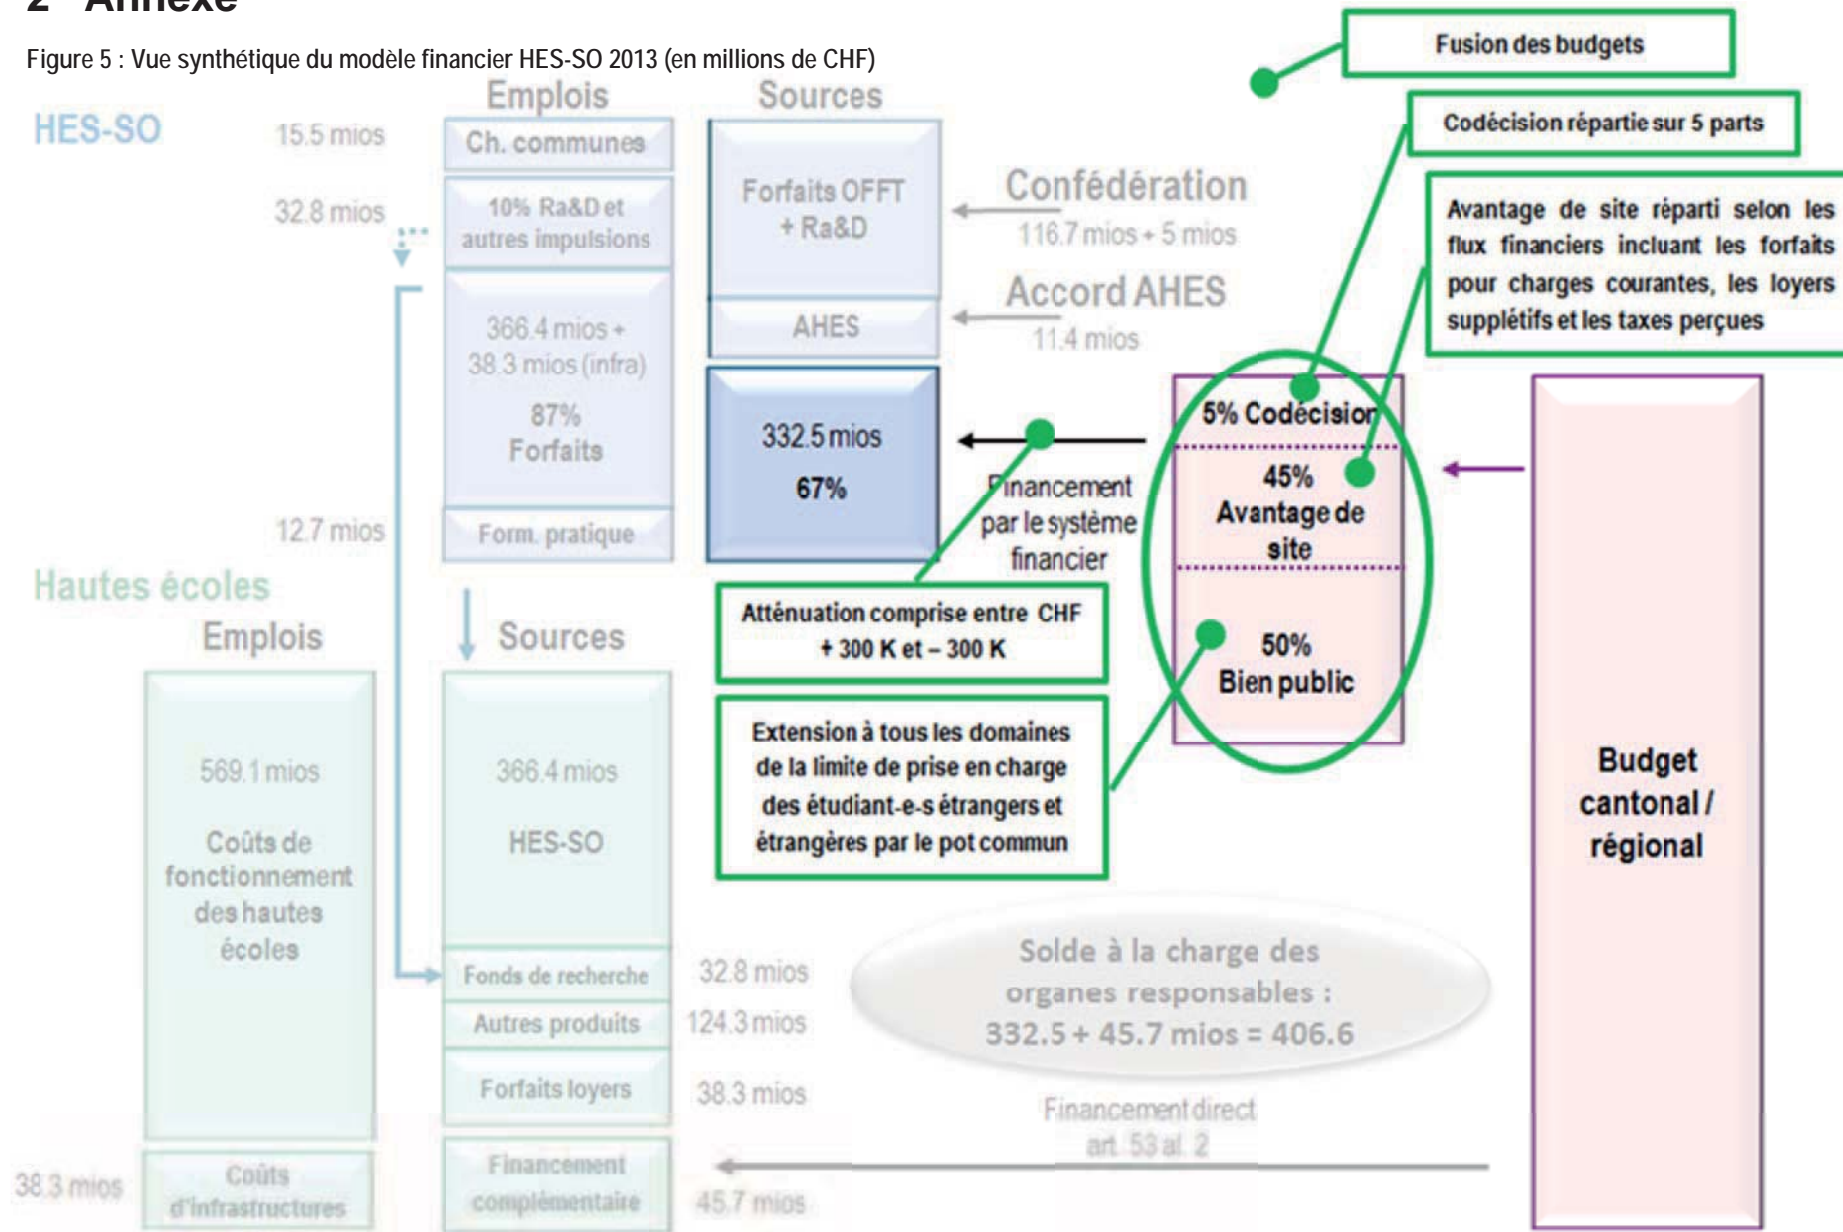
2 Annexe

Figure 5 : Vue synthétique du modèle financier HES-SO 2013 (en millions de CHF)

Fusion des budgets

Codécision répartie sur 5 parts

Avantage de site réparti selon les flux financiers incluant les forfaits pour charges courantes, les loyers supplétifs et les taxes perçues

HES-SO

Emplois

Sources

15.5 mios

Ch. communes

32.8 mios

10% Ra&D et autres impulsions

366.4 mios + 38.3 mios (infra)

87% Forfaits

12.7 mios

Form. pratique

Forfaits OFFT + Ra&D

AHES

Confédération

116.7 mios + 5 mios

Accord AHES

11.4 mios

332.5 mios

67%

Financement par le système financier

5% Codécision

45% Avantage de site

50% Bien public

Atténuation comprise entre CHF + 300 K et – 300 K

Extension à tous les domaines de la limite de prise en charge des étudiant-e-s étrangers et étrangères par le pot commun

Budget cantonal / régional

Hautes écoles

Emplois

Sources

569.1 mios

Coûts de fonctionnement des hautes écoles

366.4 mios

HES-SO

Fonds de recherche

32.8 mios

Autres produits

124.3 mios

Forfaits loyers

38.3 mios

38.3 mios

Coûts d'infrastructures

Financement complémentaire

45.7 mios

Solde à la charge des organes responsables : 332.5 + 45.7 mios = 406.6

Financement direct art. 53 al. 2